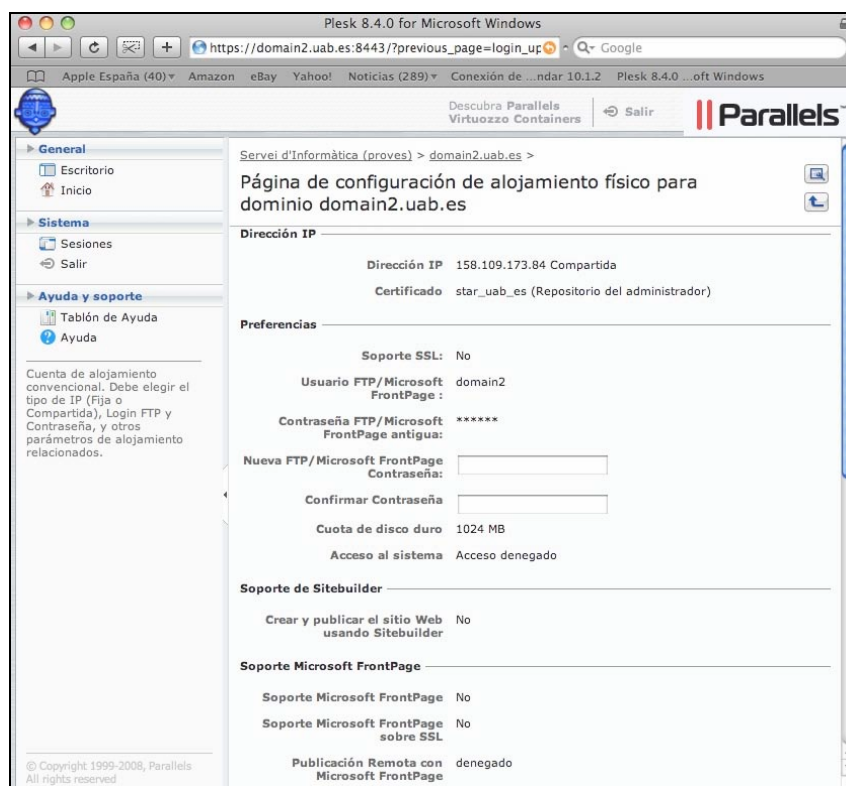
Plesk 8.4.0 for Microsoft Windows

https://domain2.uab.es:8443/?previous_page=login_up

Q- Google

Apple España (40) ▾ Amazon eBay Yahoo! Noticias (289) ▾ Conexión de ...ndar 10.1.2 Plesk 8.4.0 ...oft Windows

Descubra Parallels Virtuozzo Containers

Salir

Parallels

General

Escritorio

Inicio

Sistema

Sesiones

Salir

Ayuda y soporte

Tablón de Ayuda

Ayuda

Cuenta de alojamiento convencional. Debe elegir el tipo de IP (Fija o Compartida), Login FTP y Contraseña, y otros parámetros de alojamiento relacionados.

© Copyright 1999-2008, Parallels
All rights reserved

Servei d'Informàtica (proves) > domain2.uab.es >

Página de configuración de alojamiento físico para dominio domain2.uab.es

Dirección IP

| | |
|---|---|
| Dirección IP | 158.109.173.84 Compartida |
| Certificado | star_uab_es (Repositorio del administrador) |

Preferencias

| | |
|---|---|
| Soporte SSL: | No |
| Usuario FTP/Microsoft FrontPage : | domain2 |
| Contraseña FTP/Microsoft FrontPage antigua: | ****** |
| Nueva FTP/Microsoft FrontPage Contraseña: | |
| Confirmar Contraseña | |
| Cuota de disco duro | 1024 MB |
| Acceso al sistema | Acceso denegado |

Soporte de Sitebuilder

| | |
|---|---|
| Crear y publicar el sitio Web usando Sitebuilder | No |

Soporte Microsoft FrontPage

| | |
|---|---|
| Soporte Microsoft FrontPage | No |
| Soporte Microsoft FrontPage sobre SSL | No |
| Publicación Remota con Microsoft FrontPage | denegado |